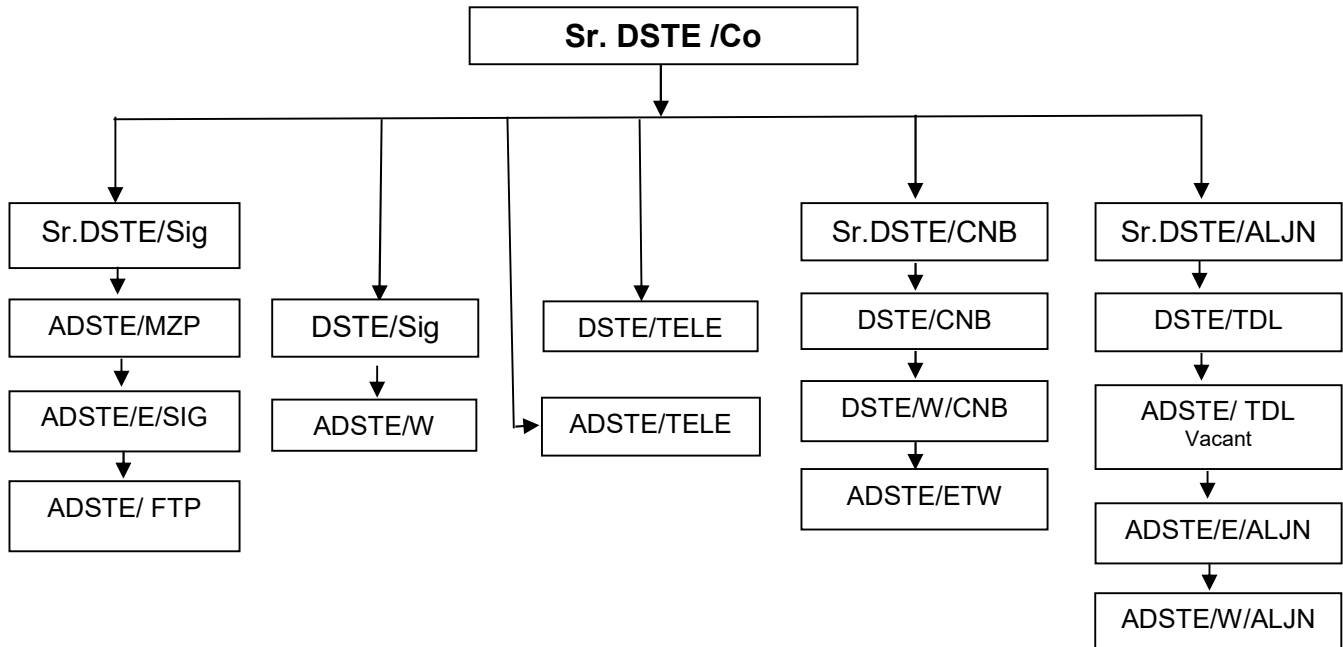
Sr. DSTE /Co

Sr.DSTE/Sig
ADSTE/MZP
ADSTE/E/SIG
ADSTE/ FTP

DSTE/Sig
ADSTE/W

DSTE/TELE
ADSTE/TELE

Sr.DSTE/CNB
DSTE/CNB
DSTE/W/CNB
ADSTE/ETW

Sr.DSTE/ALJN
DSTE/TDL
ADSTE/ TDL
Vacant
ADSTE/E/ALJN
ADSTE/W/ALJN